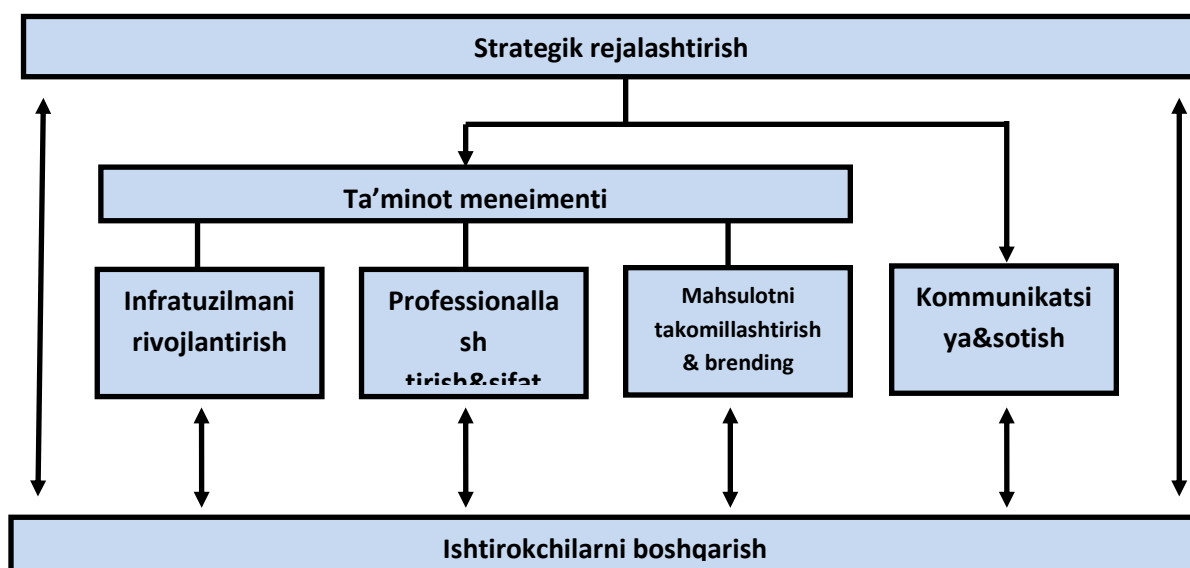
Strategik rejalashtirish

Ta'minot menejmenti

Infratuzilmani rivojlantirish

Professionalla sh tirish&sifat

Mahsulotni takomillashtirish & brending

Kommunikatsi ya&sotish

Ishtirokchilarni boshqarish